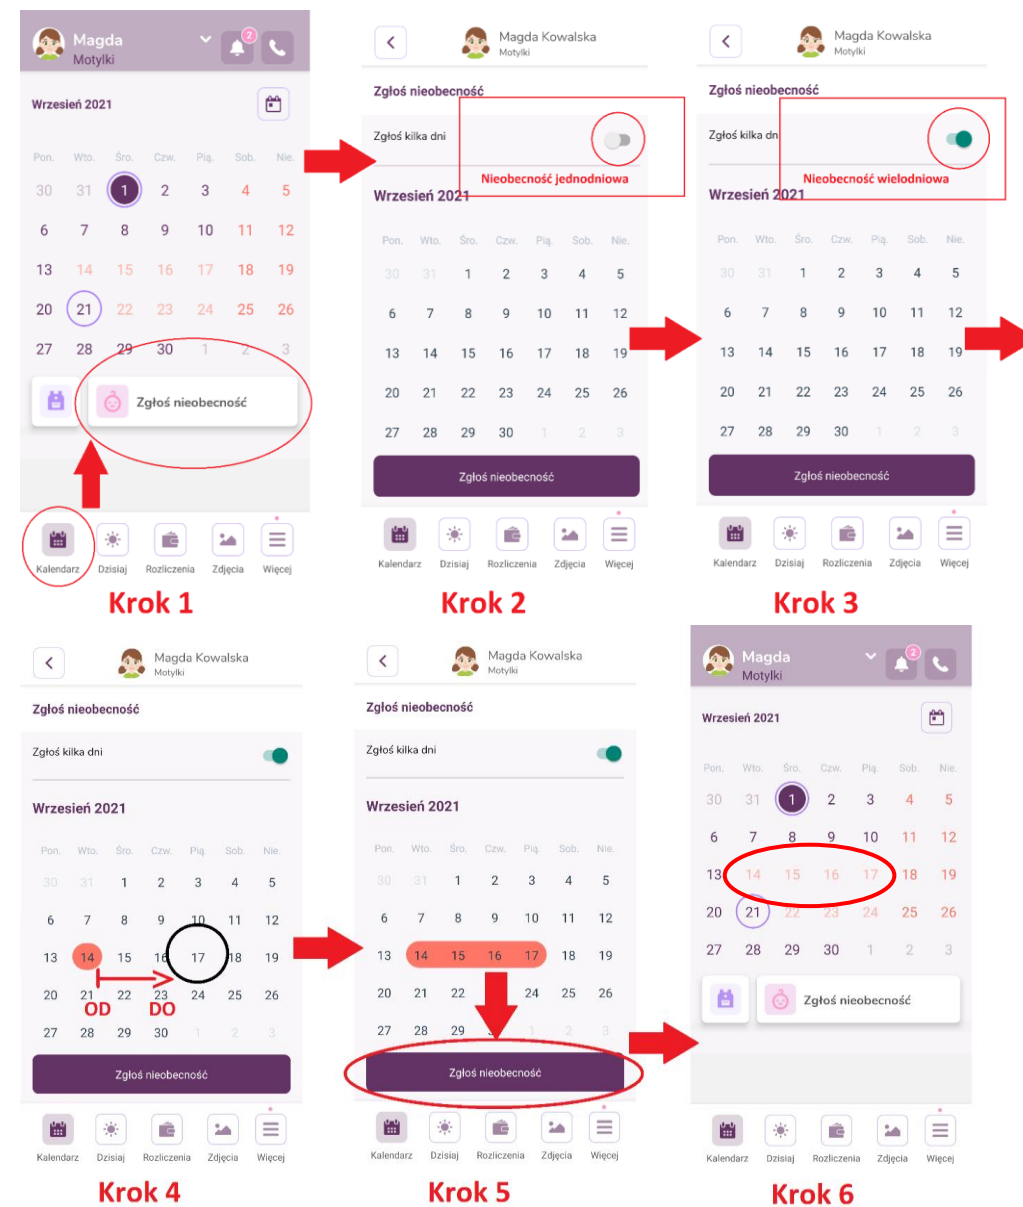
Magda
Motylki
2

Wrzesień 2021

| Pon. | Wto. | Śro. | Czw. | Pią. | Sob. | Nie. |
|---|---|---|---|---|---|---|
| 30 | 31 | 1 | 2 | 3 | 4 | 5 |
| 6 | 7 | 8 | 9 | 10 | 11 | 12 |
| 13 | 14 | 15 | 16 | 17 | 18 | 19 |
| 20 | 21 | 22 | 23 | 24 | 25 | 26 |
| 27 | 28 | 29 | 30 | 1 | 2 | 3 |

Zgłoś nieobecność

Kalendarz Dzisiaj Rozliczenia Zdjęcia Więcej

Krok 1

Magda Kowalska
Motylki

Zgłoś nieobecność

Zgłoś kilka dni

Nieobecność jednodniowa

Wrzesień 2021

| Pon. | Wto. | Śro. | Czw. | Pią. | Sob. | Nie. |
|---|---|---|---|---|---|---|
| 30 | 31 | 1 | 2 | 3 | 4 | 5 |
| 6 | 7 | 8 | 9 | 10 | 11 | 12 |
| 13 | 14 | 15 | 16 | 17 | 18 | 19 |
| 20 | 21 | 22 | 23 | 24 | 25 | 26 |
| 27 | 28 | 29 | 30 | 1 | 2 | 3 |

Zgłoś nieobecność

Kalendarz Dzisiaj Rozliczenia Zdjęcia Więcej

Krok 2

Magda Kowalska
Motylki

Zgłoś nieobecność

Zgłoś kilka dni

Nieobecność wielodniowa

Wrzesień 2021

| Pon. | Wto. | Śro. | Czw. | Pią. | Sob. | Nie. |
|---|---|---|---|---|---|---|
| 30 | 31 | 1 | 2 | 3 | 4 | 5 |
| 6 | 7 | 8 | 9 | 10 | 11 | 12 |
| 13 | 14 | 15 | 16 | 17 | 18 | 19 |
| 20 | 21 | 22 | 23 | 24 | 25 | 26 |
| 27 | 28 | 29 | 30 | 1 | 2 | 3 |

Zgłoś nieobecność

Kalendarz Dzisiaj Rozliczenia Zdjęcia Więcej

Krok 3

Magda Kowalska
Motylki

Zgłoś nieobecność

Zgłoś kilka dni

Wrzesień 2021

| Pon. | Wto. | Śro. | Czw. | Pią. | Sob. | Nie. |
|---|---|---|---|---|---|---|
| 30 | 31 | 1 | 2 | 3 | 4 | 5 |
| 6 | 7 | 8 | 9 | 10 | 11 | 12 |
| 13 | 14 | 15 | 16 | 17 | 18 | 19 |
| 20 | 21 | 22 | 23 | 24 | 25 | 26 |
| 27 | 28 | 29 | 30 | 1 | 2 | 3 |

OD DO

Zgłoś nieobecność

Kalendarz Dzisiaj Rozliczenia Zdjęcia Więcej

Krok 4

Magda Kowalska
Motylki

Zgłoś nieobecność

Zgłoś kilka dni

Wrzesień 2021

| Pon. | Wto. | Śro. | Czw. | Pią. | Sob. | Nie. |
|---|---|---|---|---|---|---|
| 30 | 31 | 1 | 2 | 3 | 4 | 5 |
| 6 | 7 | 8 | 9 | 10 | 11 | 12 |
| 13 | 14 | 15 | 16 | 17 | 18 | 19 |
| 20 | 21 | 22 | | 24 | 25 | 26 |
| 27 | 28 | 29 | | 1 | 2 | 3 |

Zgłoś nieobecność

Kalendarz Dzisiaj Rozliczenia Zdjęcia Więcej

Krok 5

Magda
Motylki
2

Wrzesień 2021

| Pon. | Wto. | Śro. | Czw. | Pią. | Sob. | Nie. |
|---|---|---|---|---|---|---|
| 30 | 31 | 1 | 2 | 3 | 4 | 5 |
| 6 | 7 | 8 | 9 | 10 | 11 | 12 |
| 13 | 14 | 15 | 16 | 17 | 18 | 19 |
| 20 | 21 | 22 | 23 | 24 | 25 | 26 |
| 27 | 28 | 29 | 30 | 1 | 2 | 3 |

Zgłoś nieobecność

Kalendarz Dzisiaj Rozliczenia Zdjęcia Więcej

Krok 6